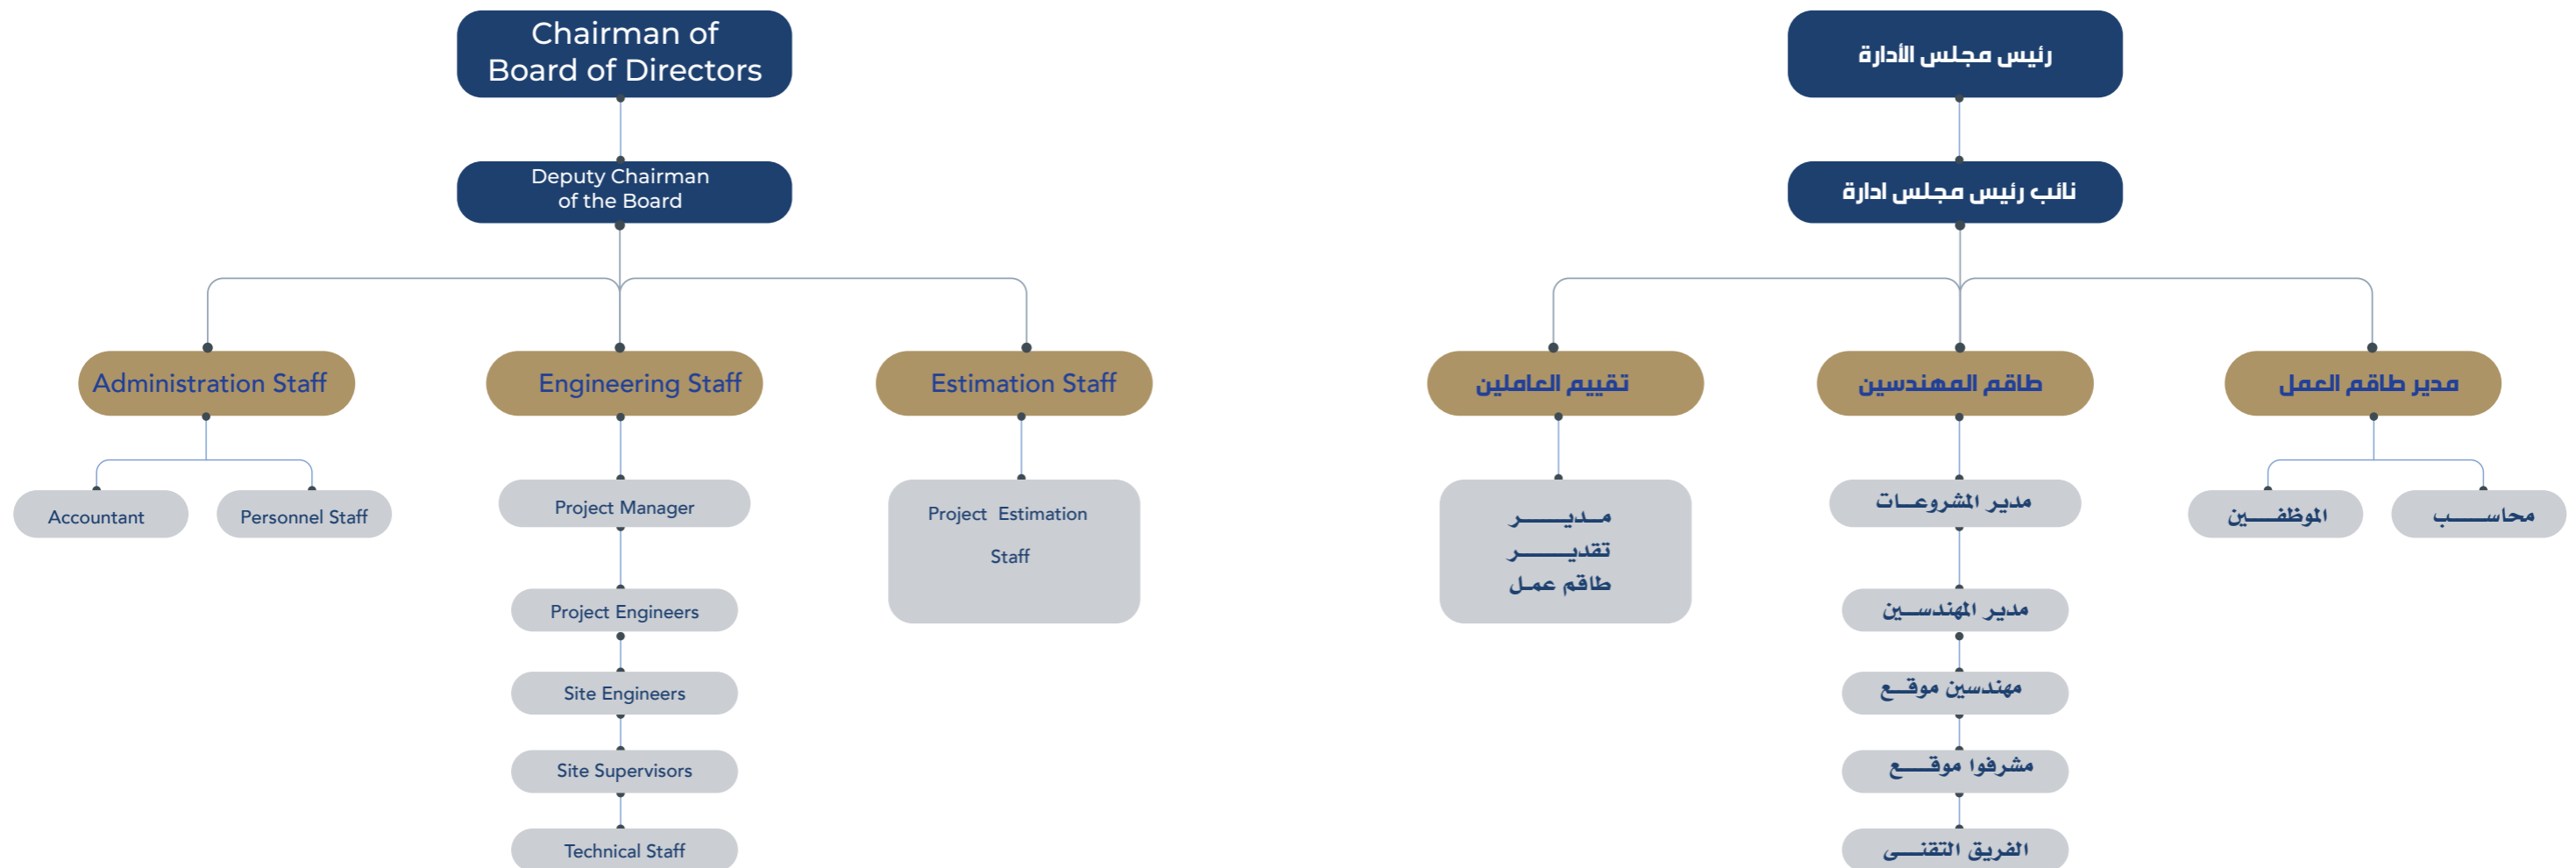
Chairman of Board of Directors

Deputy Chairman of the Board

Administration Staff

Engineering Staff

Estimation Staff

Accountant

Personnel Staff

Project Manager

Project Engineers

Site Engineers

Site Supervisors

Technical Staff

Project Estimation Staff

رئيس مجلس الأدارة

نائب رئيس مجلس ادارة

تقييم العاملين

طاقم المهندسين

مدير طاقم العمل

مــديــــر تقديـــــر طاقم عمل

مدير المشروعـات

مدير المهندسـين

مهندسين موقــع

مشرفوا موقـــع

الفريق التقنــى

الموظفـــين

محاســـب